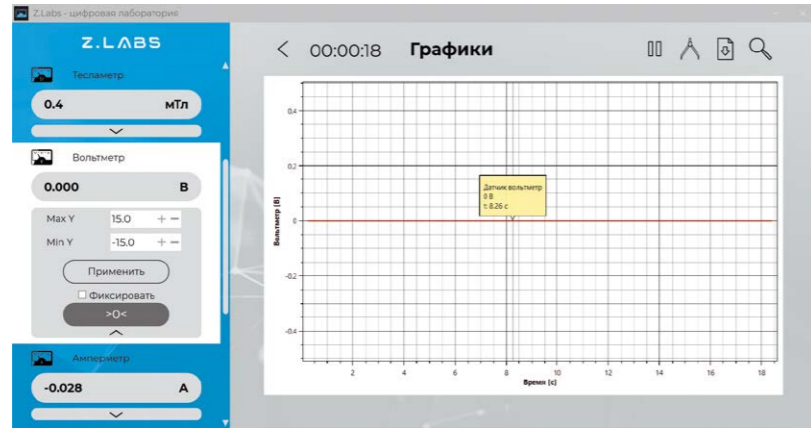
Z.Labs - цифровая лаборатория

Z.LABS

Тесламетр

0.4 мТл

Вольтметр

0.000 В

Max Y 15.0 + −

Min Y -15.0 + −

Применить

Фиксировать

>0<

Амперметр

-0.028 А

< 00:00:18 Графики

0.4

0.2

0

-0.2

-0.4

Вольтметр [В]

Датчик вольтметр
0 В
t: 8.26 с

2 4 6 8 10 12 14 16 18

Время [с]